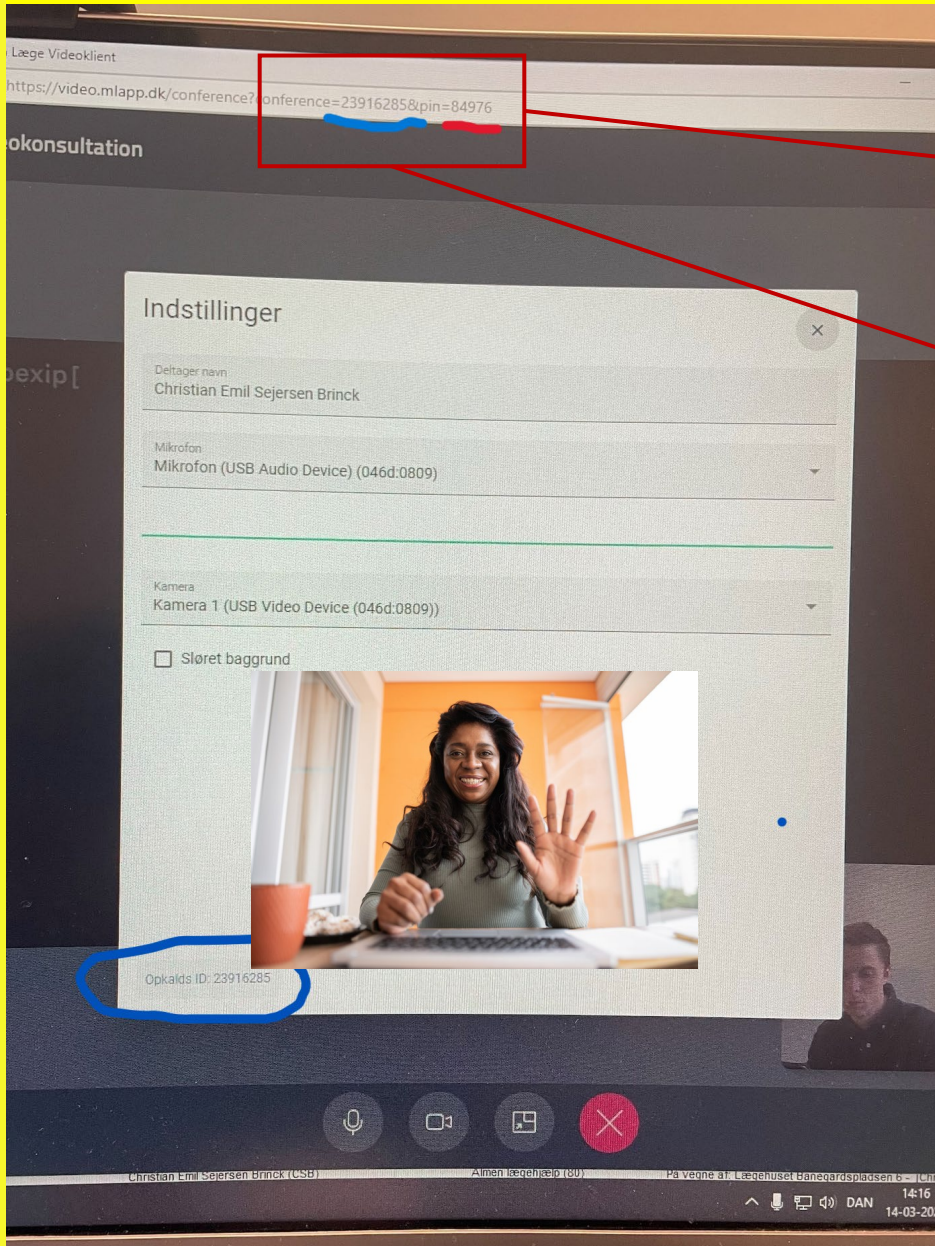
Læge Videoklient

https://video.mlapp.dk/conference?conference=23916285&pin=84976

okonsultation

pexip[

Indstillinger

×

Deltager navn
Christian Emil Sejersen Brinck

Mikrofon
Mikrofon (USB Audio Device) (046d:0809)

Kamera
Kamera 1 (USB Video Device (046d:0809))

Sløret baggrund

Opkalds ID: 23916285

Christian Emil Sejersen Brinck (CSB)
Almen lægehjælp (80)
På vegne af: Lægehuset Banegårdspladsen 6 - [Ch

DAN
14:16
14-03-20